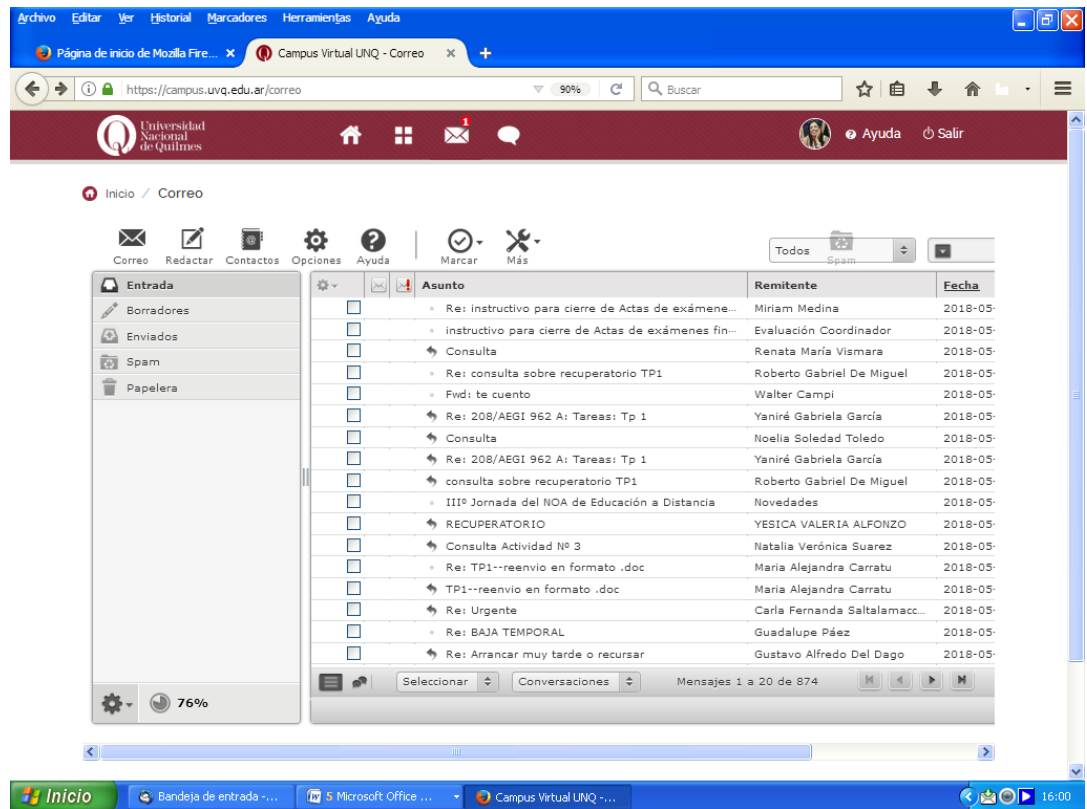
Archivo Editar Ver Historial Marcadores Herramientas Ayuda

Página de inicio de Mozilla Fire... × Campus Virtual UNQ - Correo × +

https://campus.uvq.edu.ar/correo 90% Buscar

Universidad Nacional de Quilmes 1 Ayuda Salir

Inicio / Correo

Correo Redactar Contactos Opciones Ayuda Marcar Más

Todos Spam

Entrada
Borradores
Enviados
Spam
Papelera

| Asunto | Remitente | Fecha |
|---|---|---|
| Re: instructivo para cierre de Actas de exámene... | Miriam Medina | 2018-05- |
| instructivo para cierre de Actas de exámenes fin... | Evaluación Coordinador | 2018-05- |
| Consulta | Renata María Vismara | 2018-05- |
| Re: consulta sobre recuperatorio TP1 | Roberto Gabriel De Miguel | 2018-05- |
| Fwd: te cuento | Walter Campi | 2018-05- |
| Re: 208/AEGI 962 A: Tareas: Tp 1 | Yaniré Gabriela García | 2018-05- |
| Consulta | Noelia Soledad Toledo | 2018-05- |
| Re: 208/AEGI 962 A: Tareas: Tp 1 | Yaniré Gabriela García | 2018-05- |
| consulta sobre recuperatorio TP1 | Roberto Gabriel De Miguel | 2018-05- |
| IIIº Jornada del NOA de Educación a Distancia | Novedades | 2018-05- |
| RECUPERATORIO | YESICA VALERIA ALFONZO | 2018-05- |
| Consulta Actividad Nº 3 | Natalia Verónica Suarez | 2018-05- |
| Re: TP1--reenvio en formato .doc | Maria Alejandra Carratu | 2018-05- |
| TP1--reenvio en formato .doc | Maria Alejandra Carratu | 2018-05- |
| Re: Urgente | Carla Fernanda Saltalamacc... | 2018-05- |
| Re: BAJA TEMPORAL | Guadalupe Páez | 2018-05- |
| Re: Arrancar muy tarde o recursar | Gustavo Alfredo Del Dago | 2018-05- |

Seleccionar Conversaciones Mensajes 1 a 20 de 874

76%

Inicio Bandeja de entrada -... 5 Microsoft Office ... Campus Virtual UNQ -... 16:00